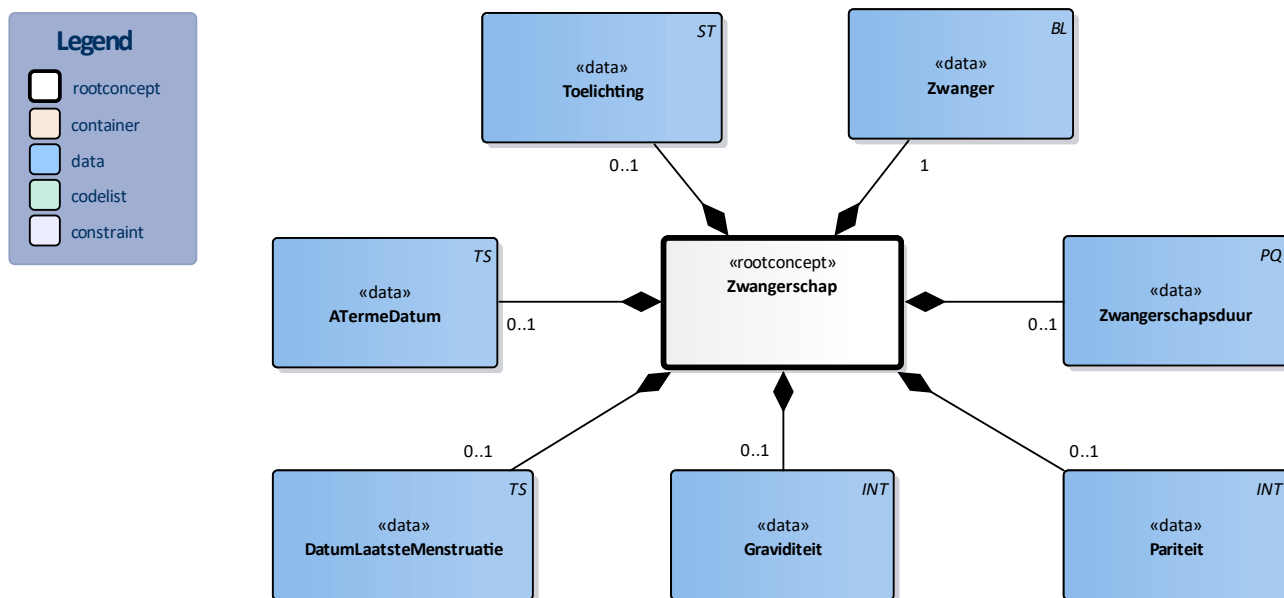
Legend
rootconcept
container
data
codelist
constraint

ST
«data»
Toelichting

BL
«data»
Zwanger

0..1

1

TS
«data»
ATermeDatum

0..1

«rootconcept»
Zwangerschap

PQ
«data»
Zwangerschapsduur

0..1

0..1

0..1

0..1

TS
«data»
DatumLaatsteMenstruatie

INT
«data»
Graviditeit

INT
«data»
Pariteit